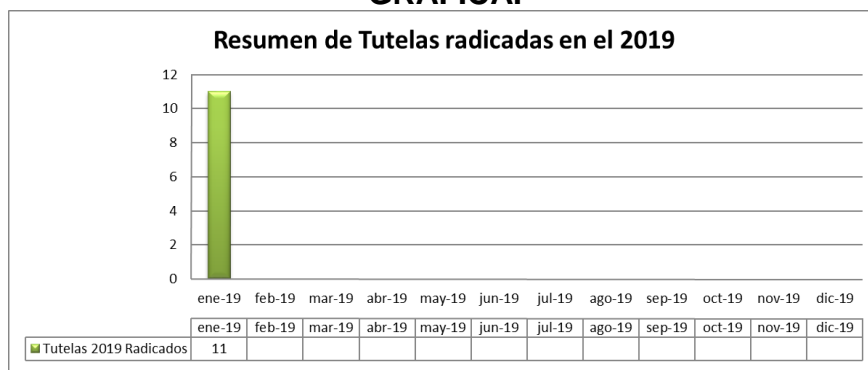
GRAFICA:

Resumen de Tutelas radicadas en el 2019

12
10
8
6
4
2
0

ene-19 feb-19 mar-19 abr-19 may-19 jun-19 jul-19 ago-19 sep-19 oct-19 nov-19 dic-19

| | ene-19 | feb-19 | mar-19 | abr-19 | may-19 | jun-19 | jul-19 | ago-19 | sep-19 | oct-19 | nov-19 | dic-19 |
|---|---|---|---|---|---|---|---|---|---|---|---|---|
| Tutelas 2019 Radicados | 11 | | | | | | | | | | | |